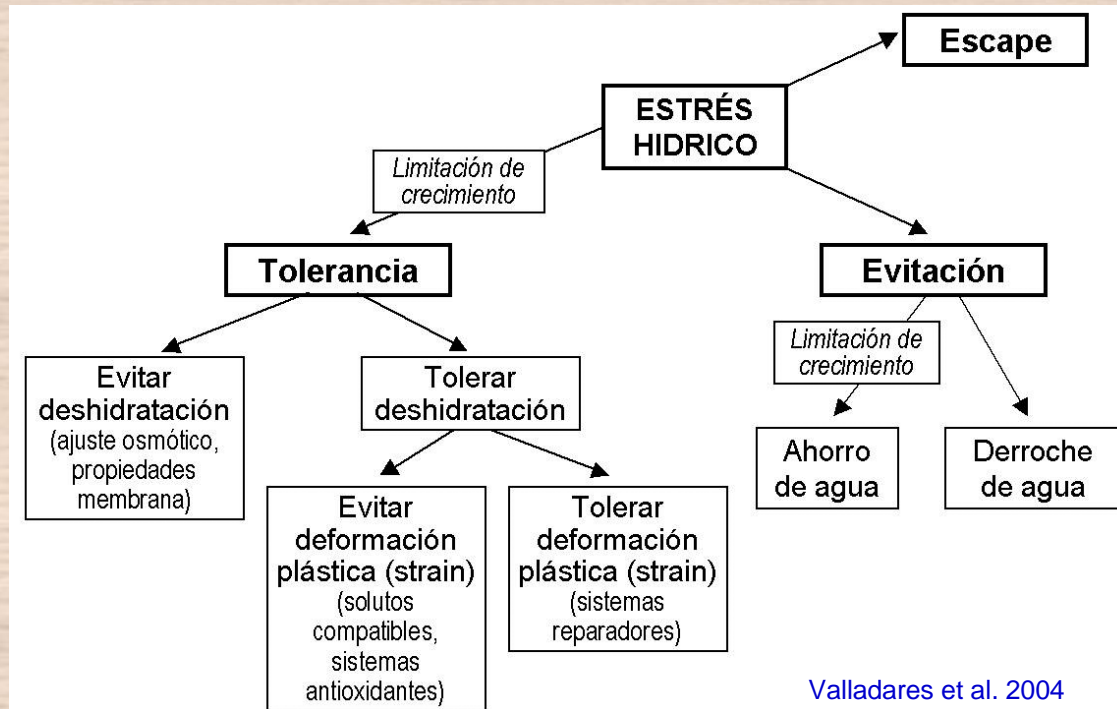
Escape

ESTRÉS HIDRICO

Limitación de crecimiento

Tolerancia

Evitación

Evitar deshidratación (ajuste osmótico, propiedades membrana)

Tolerar deshidratación

Limitación de crecimiento

Ahorro de agua

Derroche de agua

Evitar deformación plástica (strain) (solutos compatibles, sistemas antioxidantes)

Tolerar deformación plástica (strain) (sistemas reparadores)

Valladares et al. 2004